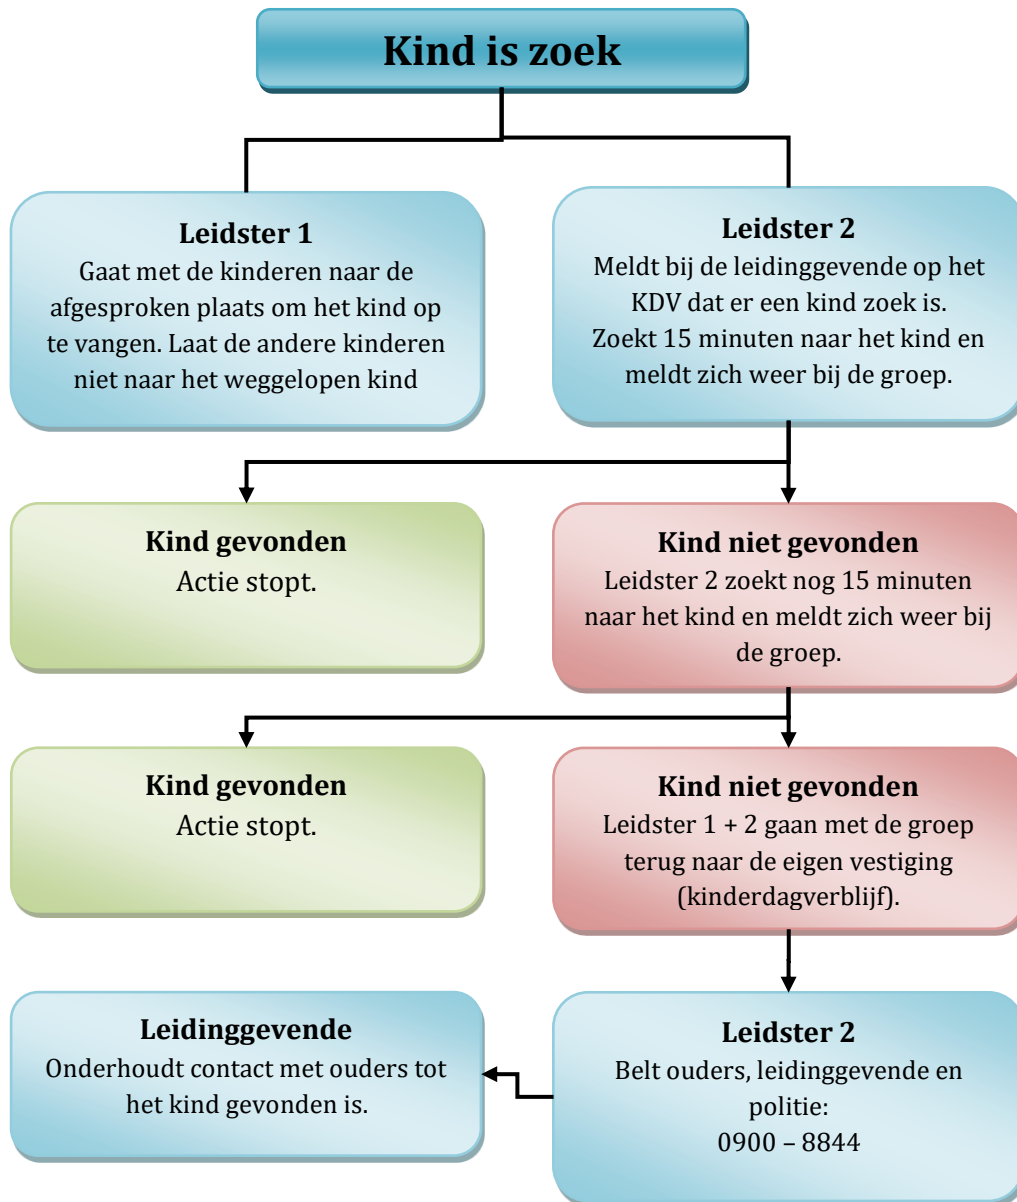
**Kind is zoek**

**Leidster 1**
Gaat met de kinderen naar de afgesproken plaats om het kind op te vangen. Laat de andere kinderen niet naar het weggelopen kind

**Leidster 2**
Meldt bij de leidinggevende op het KDV dat er een kind zoek is. Zoekt 15 minuten naar het kind en meldt zich weer bij de groep.

**Kind gevonden**
Actie stopt.

**Kind niet gevonden**
Leidster 2 zoekt nog 15 minuten naar het kind en meldt zich weer bij de groep.

**Kind gevonden**
Actie stopt.

**Kind niet gevonden**
Leidster 1 + 2 gaan met de groep terug naar de eigen vestiging (kinderdagverblijf).

**Leidinggevende**
Onderhoudt contact met ouders tot het kind gevonden is.

**Leidster 2**
Belt ouders, leidinggevende en politie:
0900 – 8844